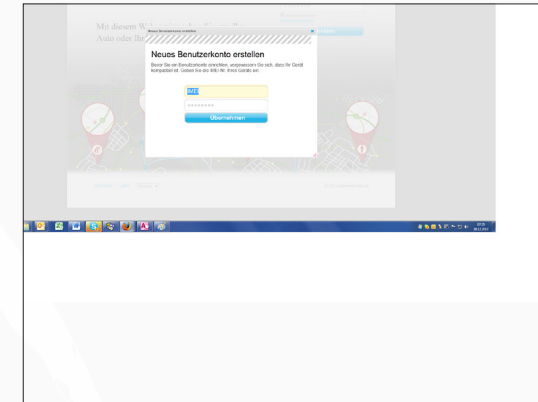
Mit diesem W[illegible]
Auto oder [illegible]

Neues Benutzerkonto erstellen

Neues Benutzerkonto erstellen

Bevor Sie ein Benutzerkonto einrichten, vergewissern Sie sich, dass Ihr Gerät kompatibel ist. Geben Sie die XXX für Ihres Geräts ein.

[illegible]

••••••••

Übernehmen